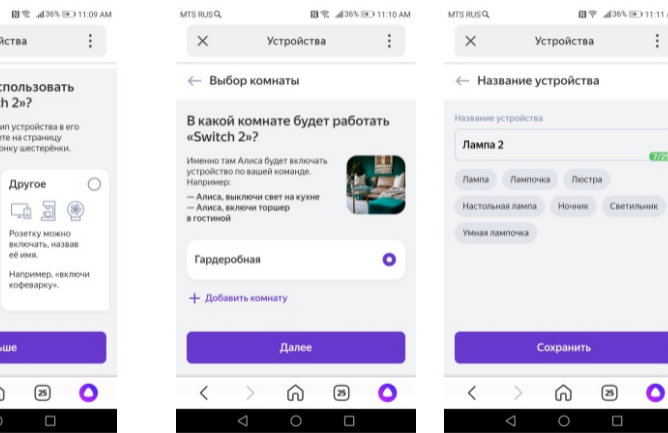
36% 11:09 AM
тройства
спользовать
h 2»?
ип устройства в его
те на страницу
онку шестерёнки.
Другое
Розетку можно включать, назвав её имя.
Например, «включи кофеварку».
ьше
25

MTS RUS 36% 11:10 AM
Устройства
Выбор комнаты
В какой комнате будет работать «Switch 2»?
Именно там Алиса будет включать устройство по вашей команде. Например:
— Алиса, выключи свет на кухне
— Алиса, включи торшер в гостиной
Гардеробная
Добавить комнату
Далее
25

MTS RUS 36% 11:1
Устройства
Название устройства
Название устройства
Лампа 2
7/2
Лампа
Лампочка
Люстра
Настольная лампа
Ночник
Светильник
Умная лампочка
Сохранить
25